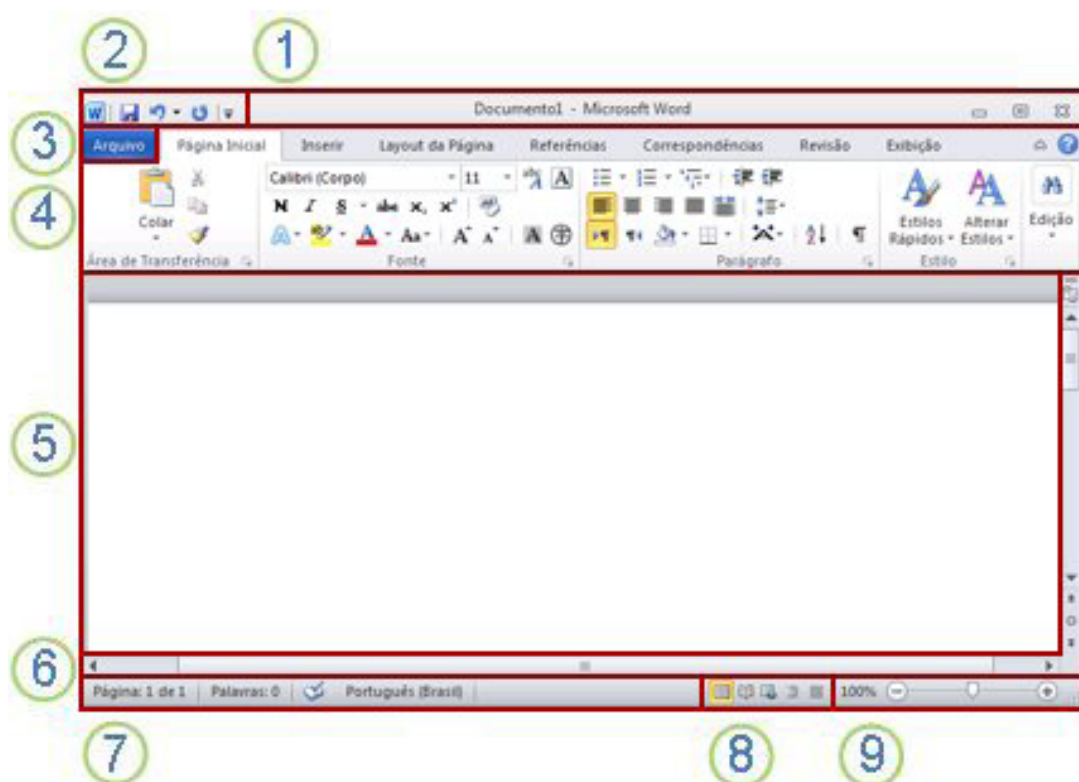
2 1

Documento1 - Microsoft Word

3 Arquivo Página Inicial Inserir Layout da Página Referências Correspondências Revisão Exibição

4 Colar Área de Transferência Calibri (Corpo) 11 N I S abc $x_2$ $x^2$ Aa A A Fonte Parágrafo Estilos Rápidos Alterar Estilos Estilo Edição

5

6

Página: 1 de 1 Palavras: 0 Português (Brasil) 100%

7 8 9